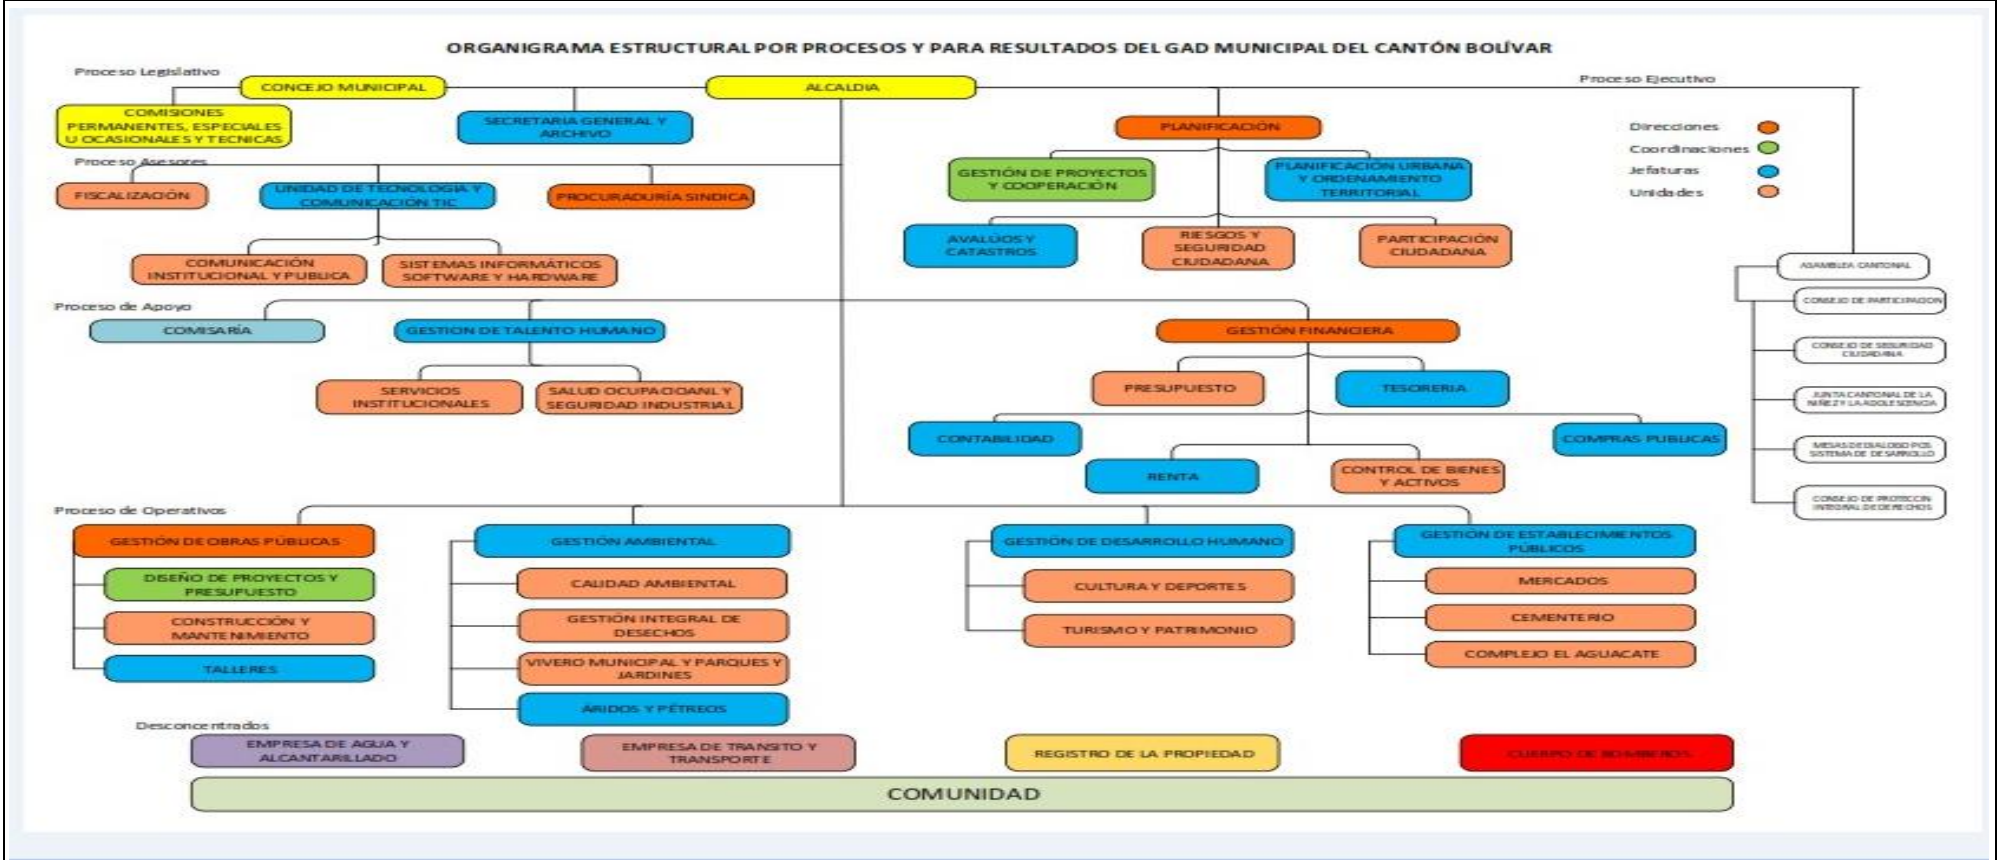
ORGANIGRAMA ESTRUCTURAL POR PROCESOS Y PARA RESULTADOS DEL GAD MUNICIPAL DEL CANTÓN BOLÍVAR

Proceso Legislativo

CONCEJO MUNICIPAL

ALCALDIA

Proceso Ejecutivo

COMISIONES PERMANENTES, ESPECIALES U OCASIONALES Y TECNICAS

SECRETARIA GENERAL Y ARCHIVO

PLANIFICACIÓN

Direcciones
Coordinaciones
Jefaturas
Unidades

Proceso Asesores

FISCALIZACIÓN

UNIDAD DE TECNOLOGIA Y COMUNICACIÓN TIC

PROCURADURÍA SINDICA

GESTIÓN DE PROYECTOS Y COOPERACIÓN

PLANIFICACIÓN URBANA Y ORDENAMIENTO TERRITORIAL

AVALÚOS Y CATASTROS

RIESGOS Y SEGURIDAD CIUDADANA

PARTICIPACIÓN CIUDADANA

COMUNICACIÓN INSTITUCIONAL Y PUBLICA

SISTEMAS INFORMÁTICOS SOFTWARE Y HARDWARE

ASAMBLEA CANTONAL

CONSEJO DE PARTICIPACION

CONSEJO DE SEGURIDAD CIUDADANA

JUNTA CANTONAL DE LA NIÑEZ Y LA ADOLESCENCIA

MESAS DE DIALOGO POR SISTEMA DE DESARROLLO

CONSEJO DE PROTECCION INTEGRAL DE DERECHOS

Proceso de Apoyo

COMISARÍA

GESTION DE TALENTO HUMANO

GESTIÓN FINANCIERA

SERVICIOS INSTITUCIONALES

SALUD OCUPACIONAL Y SEGURIDAD INDUSTRIAL

PRESUPUESTO

TESORERIA

CONTABILIDAD

COMPRAS PUBLICAS

RENTA

CONTROL DE BIENES Y ACTIVOS

Proceso de Operativos

GESTIÓN DE OBRAS PÚBLICAS

GESTIÓN AMBIENTAL

GESTIÓN DE DESARROLLO HUMANO

GESTIÓN DE ESTABLECIMIENTOS PÚBLICOS

DISEÑO DE PROYECTOS Y PRESUPUESTO

CALIDAD AMBIENTAL

CULTURA Y DEPORTES

MERCADOS

CONSTRUCCIÓN Y MANTENIMIENTO

GESTIÓN INTEGRAL DE DESECHOS

TURISMO Y PATRIMONIO

CEMENTERIO

TALLERES

VIVERO MUNICIPAL Y PARQUES Y JARDINES

COMPLEJO EL AGUACATE

ÁRIDOS Y PÉTREOS

Desconcentrados

EMPRESA DE AGUA Y ALCANTARILLADO

EMPRESA DE TRANSITO Y TRANSPORTE

REGISTRO DE LA PROPIEDAD

CUERPO DE BOMBEROS

COMUNIDAD